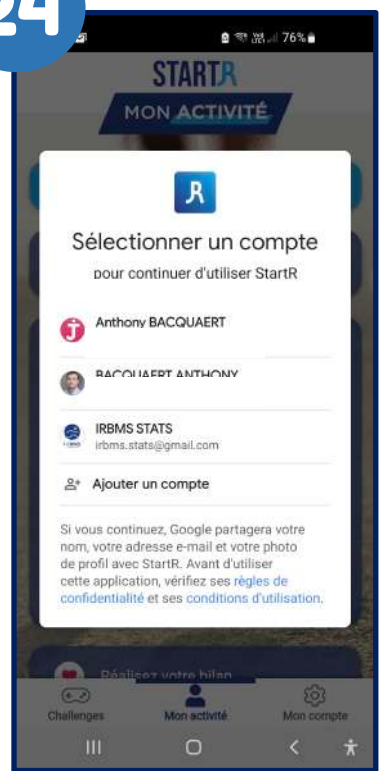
24

76%

STARTR

MON ACTIVITÉ

R

Sélectionner un compte

pour continuer d'utiliser StartR

Anthony BACQUAERT

BACQUAERT ANTHONY

IRBMS STATS
irbms.stats@gmail.com

Ajouter un compte

Si vous continuez, Google partagera votre nom, votre adresse e-mail et votre photo de profil avec StartR. Avant d'utiliser cette application, vérifiez ses règles de confidentialité et ses conditions d'utilisation.

Réalisez votre bilan

Challenges

Mon activité

Mon compte